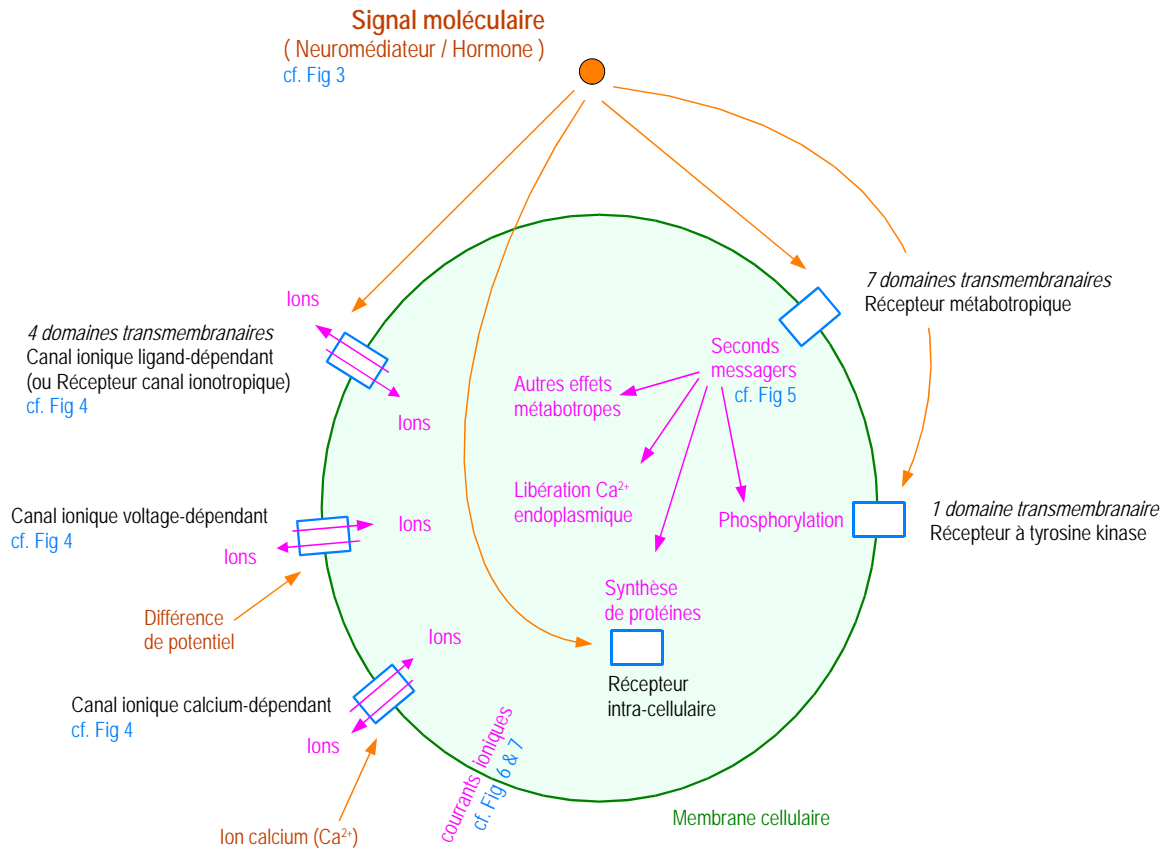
Signal moléculaire
( Neuromédiateur / Hormone )
cf. Fig 3

7 domaines transmembranaires
Récepteur métabotropique

Ions

4 domaines transmembranaires
Canal ionique ligand-dépendant
(ou Récepteur canal ionotropique)
cf. Fig 4

Ions

Seconds messagers
cf. Fig 5

Autres effets métabotropes

Libération $Ca^{2+}$ endoplasmique

Phosphorylation

1 domaine transmembranaire
Récepteur à tyrosine kinase

Canal ionique voltage-dépendant
cf. Fig 4

Ions

Ions

Différence de potentiel

Synthèse de protéines

Ions

Récepteur intra-cellulaire

Canal ionique calcium-dépendant
cf. Fig 4

Ions

courants ioniques
cf. Fig 6 & 7

Ion calcium ($Ca^{2+}$)

Membrane cellulaire